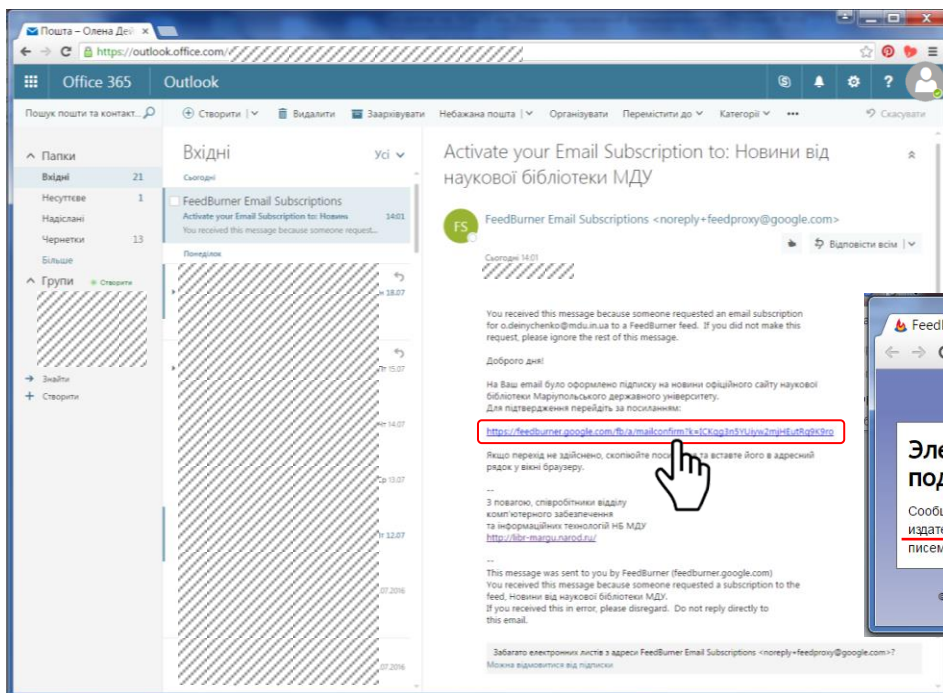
Пошта – Олена Дей ×

https://outlook.office.com/

Office 365 | Outlook

Пошук пошти та контакт...

Створити | Видалити | Заархівувати | Небажана пошта | Організувати | Перемістити до | Категорії | ••• | Скасувати

Папки
Вхідні 21
Несуттєве 1
Надіслані
Чернетки 13
Більше

Групи Створити

Знайти
Створити

Вхідні Усі

Сьогодні

FeedBurner Email Subscriptions
Activate your Email Subscription to: Новин 14:01
You received this message because someone request...

Понеділок

18.07

Пт 15.07

Чт 14.07

Ср 13.07

Пт 12.07

07.2016

07.2016

Activate your Email Subscription to: Новини від наукової бібліотеки МДУ

FS FeedBurner Email Subscriptions <noreply+feedproxy@google.com>

Сьогодні 14:01

Відповісти всім

You received this message because someone requested an email subscription for o.deinychenko@mdu.in.ua to a FeedBurner feed. If you did not make this request, please ignore the rest of this message.

Доброго дня!

На Ваш email було оформлено підписку на новини офіційного сайту наукової бібліотеки Маріупольського державного університету.
Для підтвердження перейдіть за посиланням:

https://feedburner.google.com/fb/a/mailconfirm?k=ICKqg3n5YUiyw2mjHEutRg9K9ro

Якщо перехід не здійснено, скопіюйте поси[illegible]а вставте його в адресний рядок у вікні браузеру.

--
З повагою, співробітники відділу комп'ютерного забезпечення та інформаційних технологій НБ МДУ
http://libr-margu.narod.ru/

--
This message was sent to you by FeedBurner (feedburner.google.com)
You received this message because someone requested a subscription to the feed, Новини від наукової бібліотеки МДУ.
If you received this in error, please disregard. Do not reply directly to this email.

Забагато електронних листів з адреси FeedBurner Email Subscriptions <noreply+feedproxy@google.com>?
Можна відмовитися від підписки

Feed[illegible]

Эле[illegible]
под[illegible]
Сообщ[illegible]
издате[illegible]
писем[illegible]